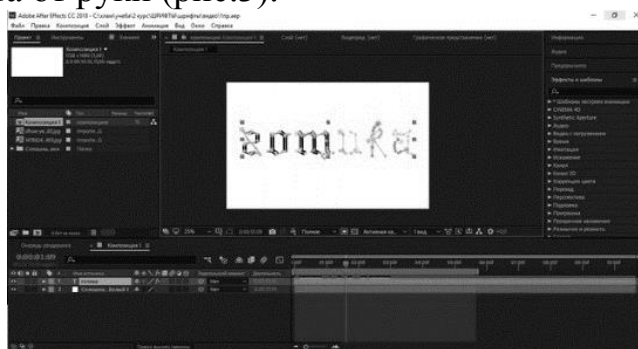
а от руки (рис.5).

Adobe After Effects CC 2018

Файл Правка Композиция Слой Эффект Анимация Вид Окно Справка

Проект

Композиция 1

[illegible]

Эффекты и шаблоны

CINEMA 4D

Synthetic Aperture

Аудио

Видео с погружением

Время

Имитация

Искажение

Канал

Канал 3D

Коррекция цвета

Переход

Перспектива

Подложка

Программа

Размытие и резкость

зопика

Композиция 1

0:00:00:00

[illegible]